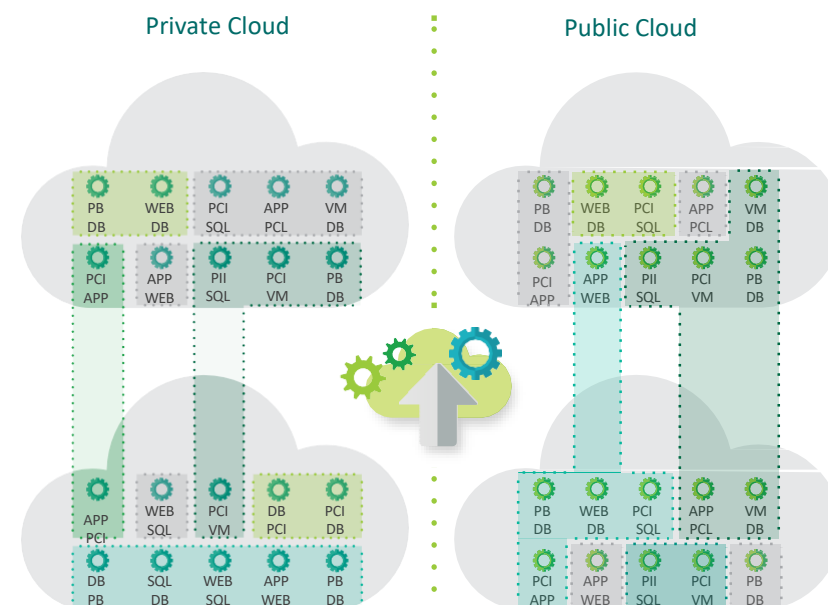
Private Cloud

Public Cloud

PB DB
WEB DB
PCI SQL
APP PCL
VM DB

PCI APP
APP WEB
PII SQL
PCI VM
PB DB

APP PCI
WEB SQL
PCI VM
DB PCI
PCI DB

DB PB
SQL DB
WEB SQL
APP WEB
PB DB

PB DB
WEB DB
PCI SQL
APP PCL
VM DB

PCI APP
APP WEB
PII SQL
PCI VM
PB DB

PB DB
WEB DB
PCI SQL
APP PCL
VM DB

PCI APP
APP WEB
PII SQL
PCI VM
PB DB